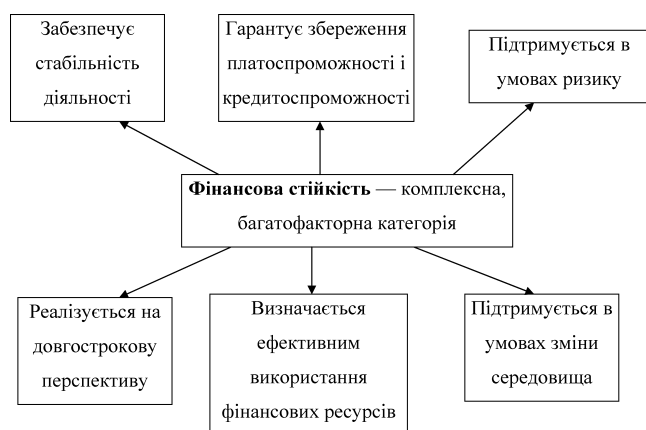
Забезпечує стабільність діяльності

Гарантує збереження платоспроможності і кредитоспроможності

Підтримується в умовах ризику

**Фінансова стійкість** — комплексна, багатофакторна категорія

Реалізується на довгострокову перспективу

Визначається ефективним використання фінансових ресурсів

Підтримується в умовах зміни середовища